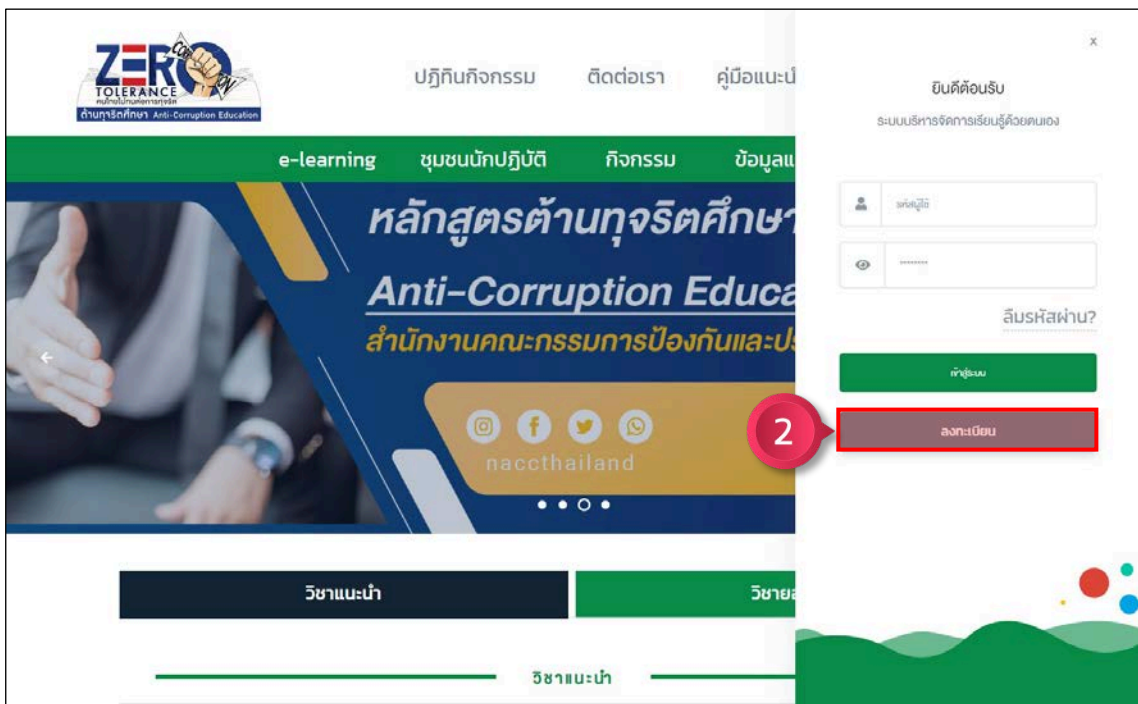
ZERO
CORRUPTION
TOLERANCE
คนไทยไม่ทนต่อการทุจริต
ต้านทุจริตศึกษา Anti-Corruption Education

ปฏิทินกิจกรรม
ติดต่อเรา
คู่มือแนะนำ

e-learning
ชุมชนนักปฏิบัติ
กิจกรรม
ข้อมูลแ

หลักสูตรต้านทุจริตศึกษา
Anti-Corruption Educa
สำนักงานคณะกรรมการป้องกันและปร
naccthailand

วิชาแนะนำ
วิชายอ
วิชาแนะนำ

x
ยินดีต้อนรับ
ระบบบริหารจัดการเรียนรู้ด้วยตนเอง
ชื่อผู้ใช้
••••••••
ลืมรหัสผ่าน?
เข้าสู่ระบบ
2
ลงทะเบียน